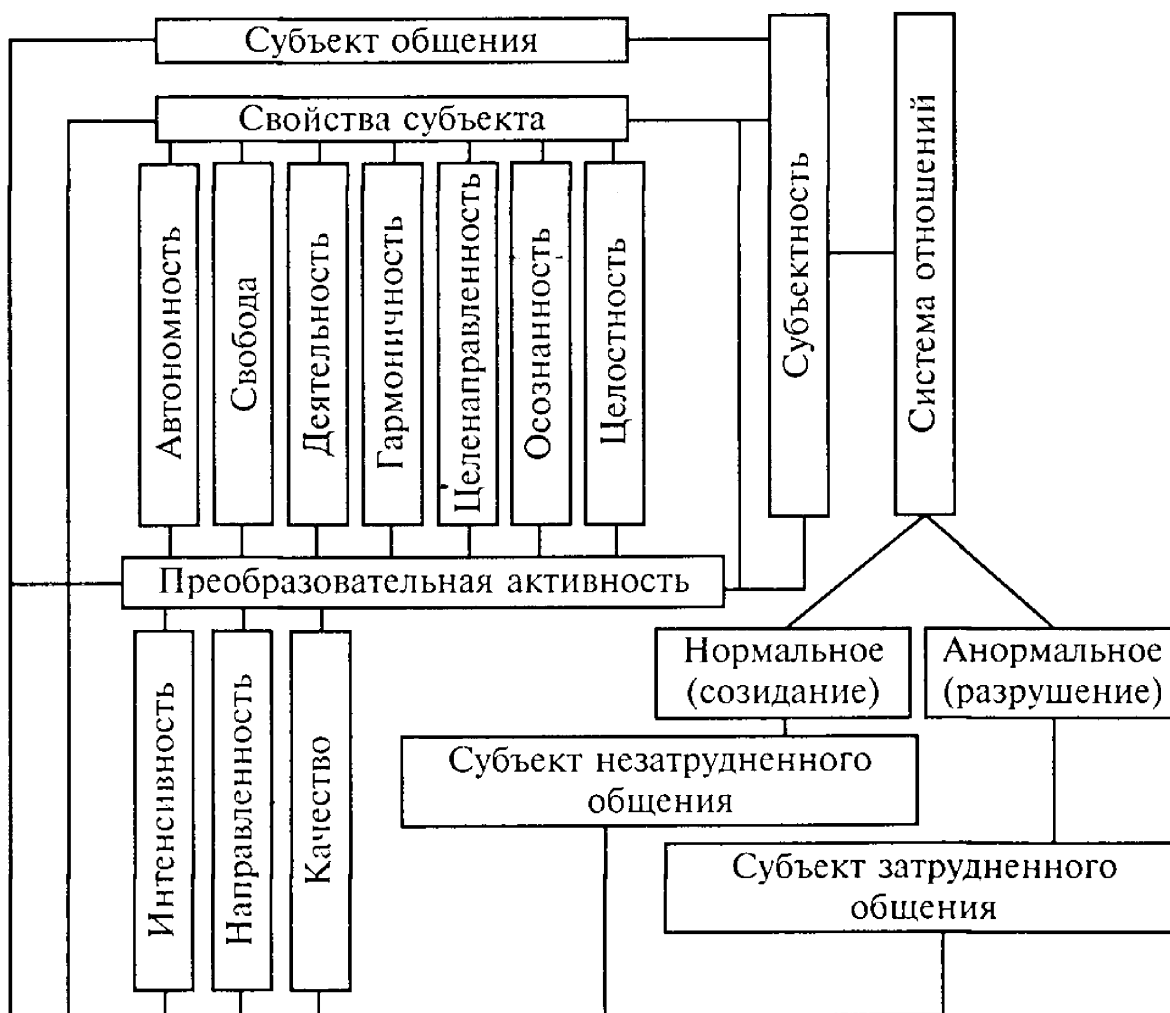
Субъект общения

Свойства субъекта

Автономность

Свобода

Деятельность

Гармоничность

Целенаправленность

Осознанность

Целостность

Субъектность

Система отношений

Преобразовательная активность

Интенсивность

Направленность

Качество

Нормальное (созидание)

Анормальное (разрушение)

Субъект незатрудненного общения

Субъект затрудненного общения